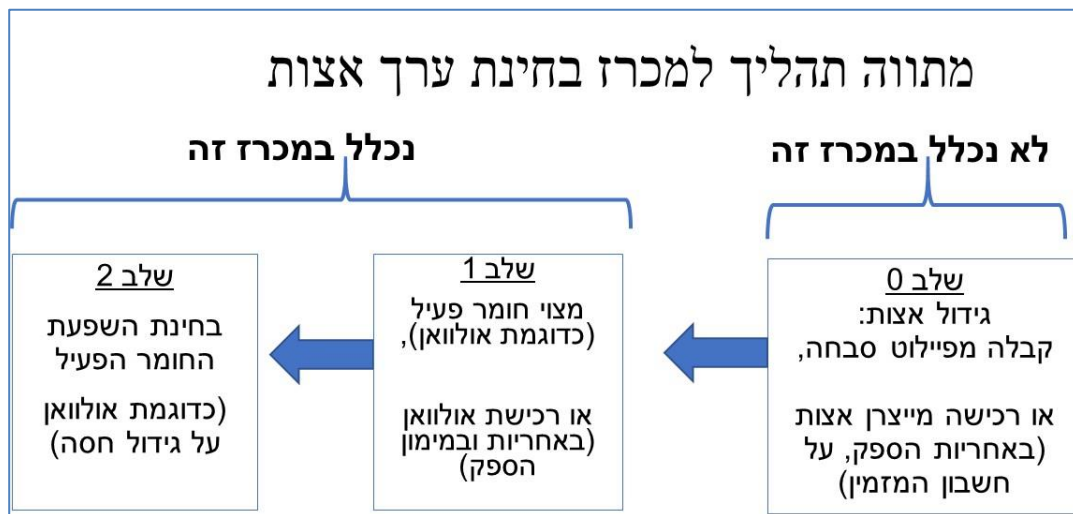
מתווה תהליך למכרז בחינת ערך אצות

לא נכלל במכרז זה

נכלל במכרז זה

שלב 0
גידול אצות:
קבלה מפיילוט סבחה,

או רכישה מייצרן אצות (באחריות הספק, על חשבון המזמין)

שלב 1
מצוי חומר פעיל (כדוגמת אולוואן),

או רכישת אולוואן (באחריות ובמימון הספק)

שלב 2
בחינת השפעת החומר הפעיל

(כדוגמת אולוואן על גידול חסה)